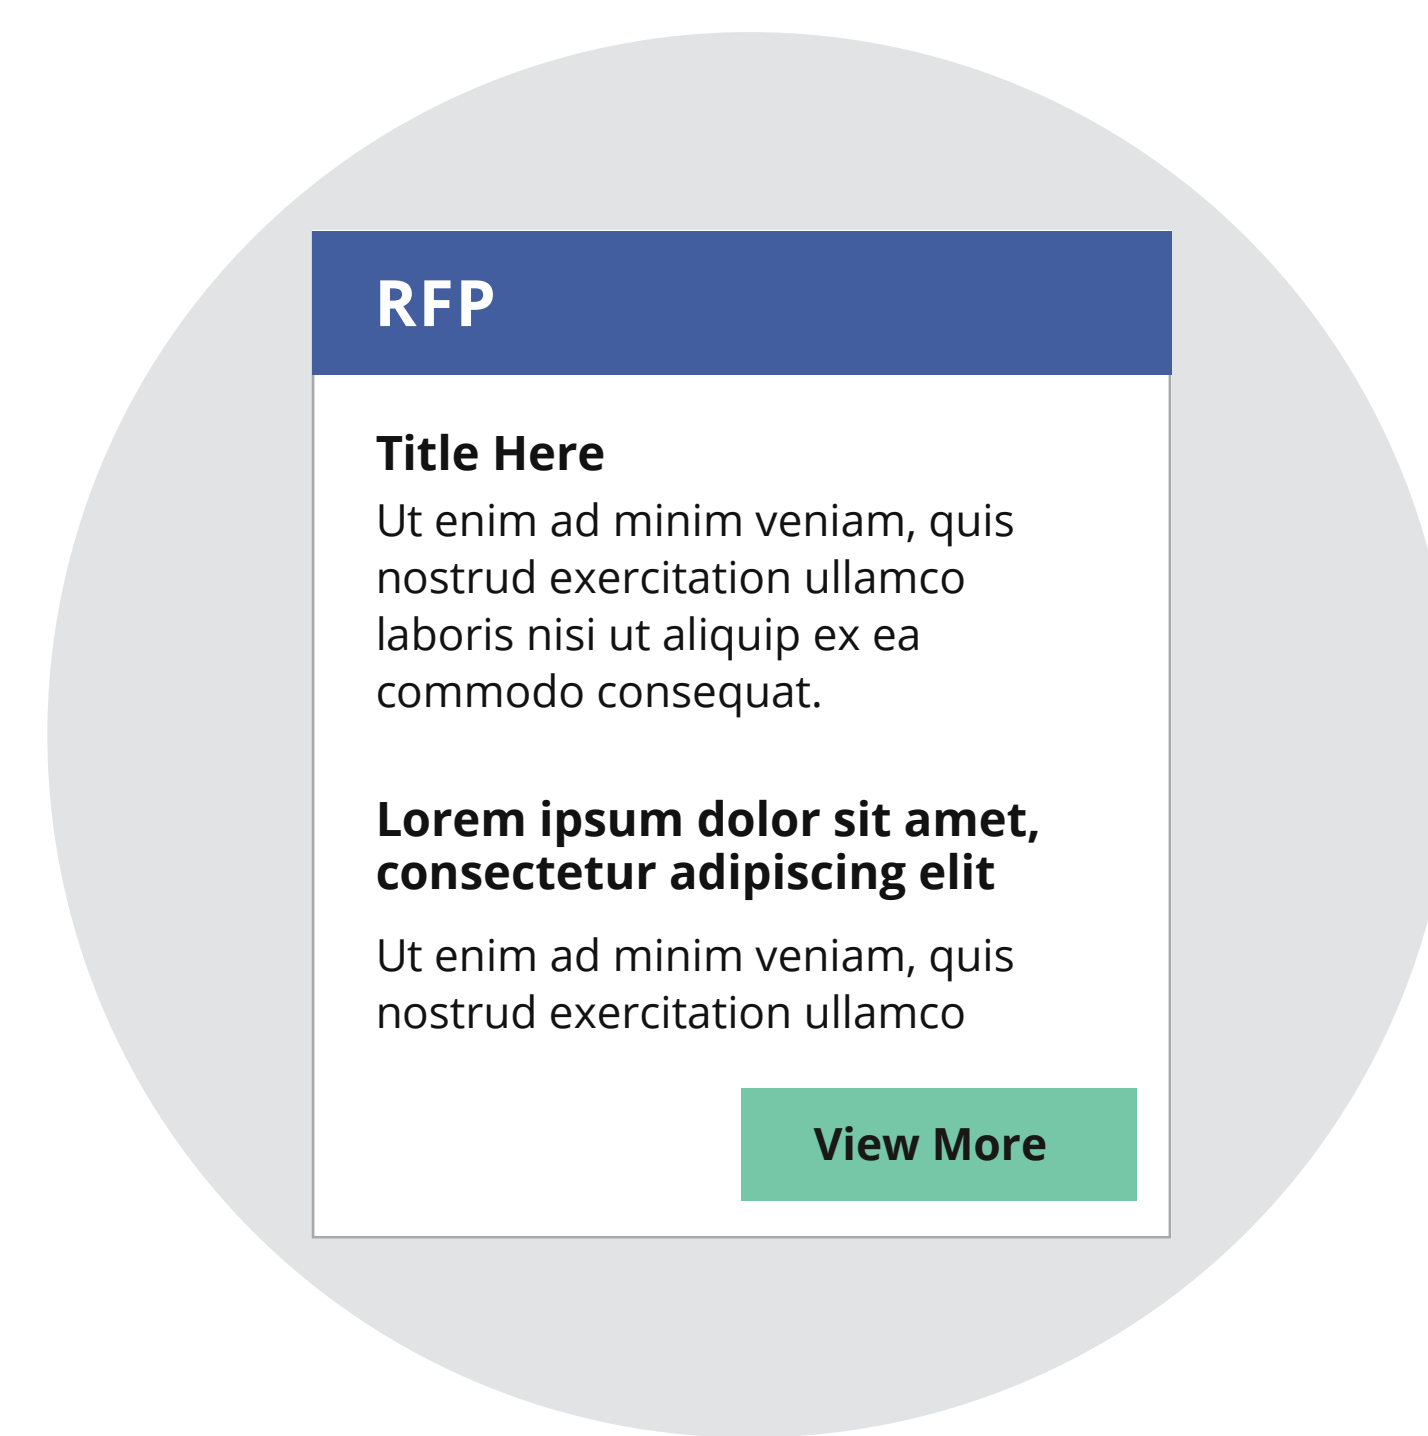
RFP

Title Here

Ut enim ad minim veniam, quis nostrud exercitation ullamco laboris nisi ut aliquip ex ea commodo consequat.

Lorem ipsum dolor sit amet, consectetur adipiscing elit

Ut enim ad minim veniam, quis nostrud exercitation ullamco

View More